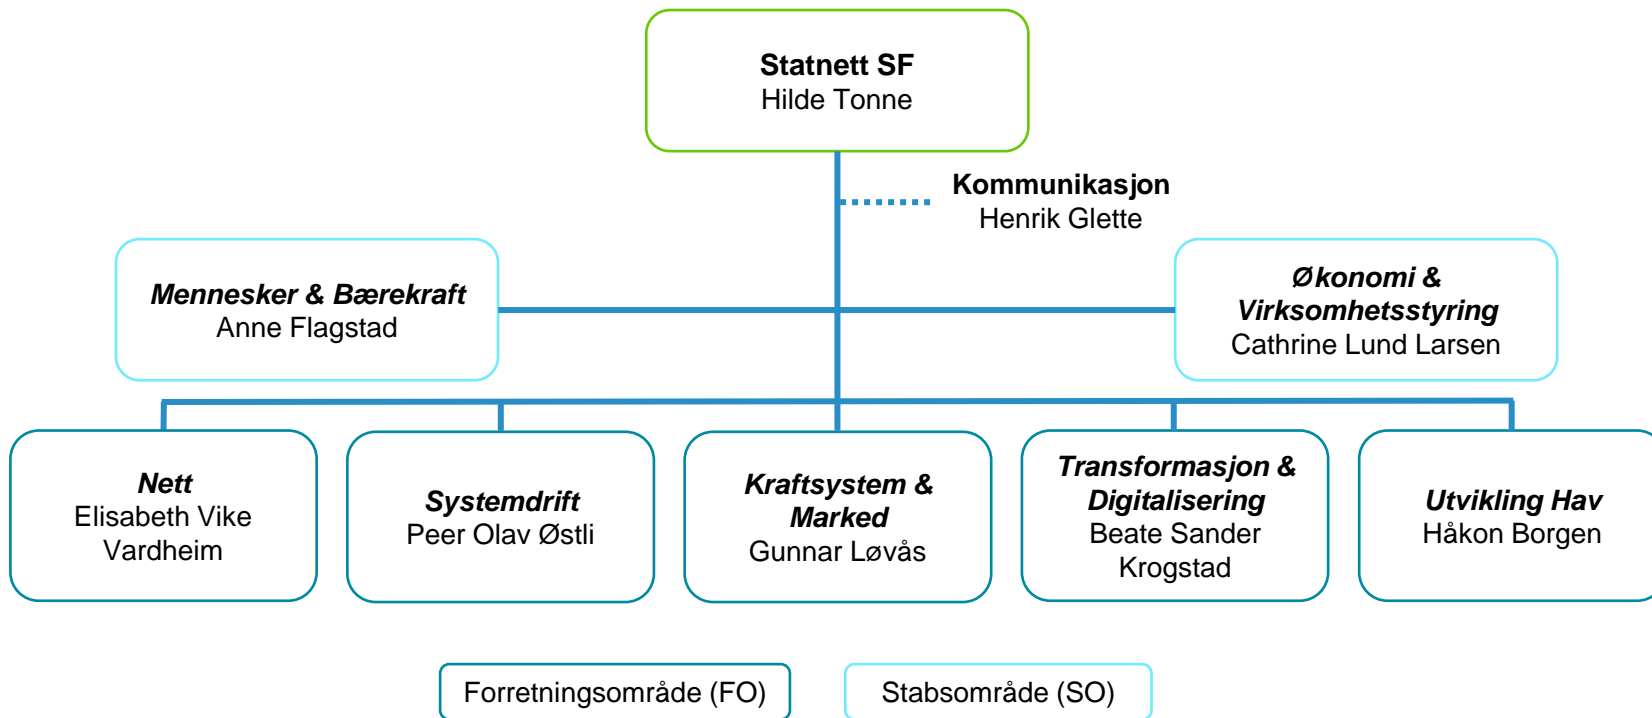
Statnett SF
Hilde Tonne

Kommunikasjon
Henrik Glette

Mennesker & Bærekraft
Anne Flagstad

Økonomi & Virksomhetsstyring
Cathrine Lund Larsen

Nett
Elisabeth Vike Vardheim

Systemdrift
Peer Olav Østli

Kraftsystem & Marked
Gunnar Løvås

Transformasjon & Digitalisering
Beate Sander Krogstad

Utvikling Hav
Håkon Borgen

Forretningsområde (FO)

Stabsområde (SO)